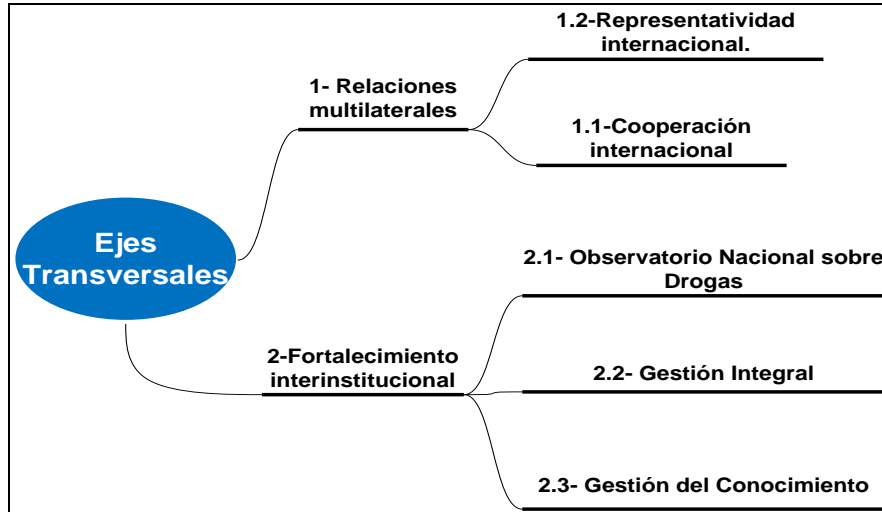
Ejes Transversales

1- Relaciones multilaterales

1.2-Representatividad internacional.

1.1-Cooperación internacional

2-Fortalecimiento interinstitucional

2.1- Observatorio Nacional sobre Drogas

2.2- Gestión Integral

2.3- Gestión del Conocimiento